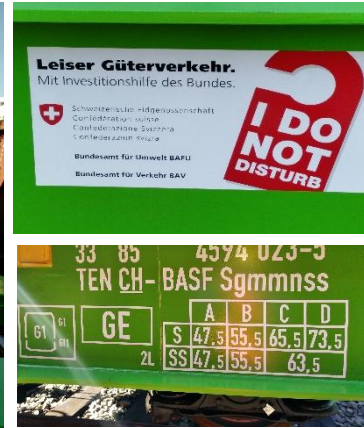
Leiser Güterverkehr.
Mit Investitionshilfe des Bundes.

Schweizerische Eidgenossenschaft
Confédération suisse
Confederazione Svizzera
Confederaziun svizra

Bundesamt für Umwelt BAFU

Bundesamt für Verkehr BAV

I DO NOT DISTURB

33 85 4594 023-5
TEN CH- BASF Sgmmnss

G1 G1 GII
GE
2L

| | A | B | C | D |
|---|---|---|---|---|
| S | 47,5 | 55,5 | 65,5 | 73,5 |
| SS | 47,5 | 55,5 | 63,5 | |